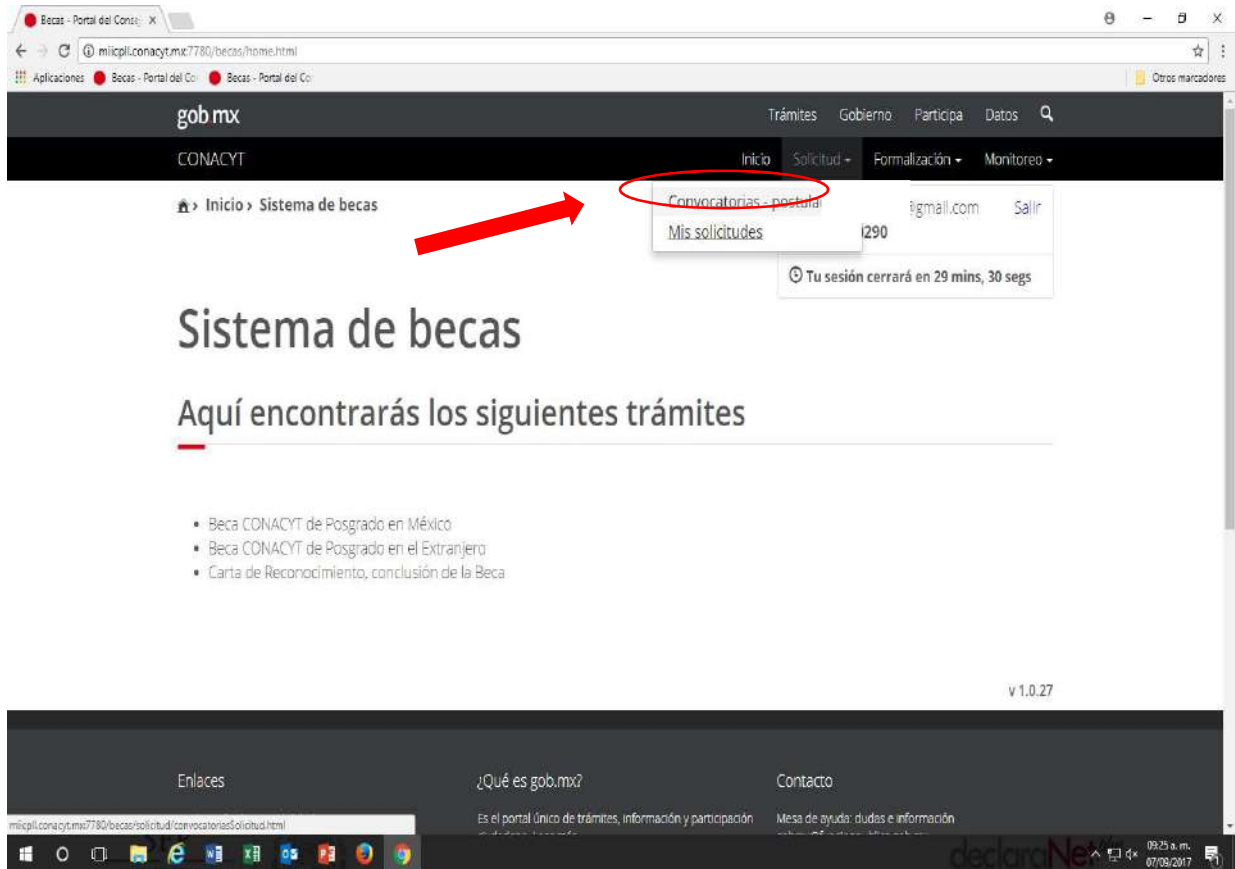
Becas - Portal del Cons ×

miicpll.conacyt.mx:7780/becas/home.html

Aplicaciones Becas - Portal del Co Becas - Portal del Co Otros marcadores

gob mx

Trámites Gobierno Participa Datos

CONACYT

Inicio Solicitud Formalización Monitoreo

Inicio › Sistema de becas

Convocatorias - postular
Mis solicitudes

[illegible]@gmail.com Salir
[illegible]290

Tu sesión cerrará en 29 mins, 30 segs

Sistema de becas

Aquí encontrarás los siguientes trámites

- Beca CONACYT de Posgrado en México
- Beca CONACYT de Posgrado en el Extranjero
- Carta de Reconocimiento, conclusión de la Beca

v 1.0.27

Enlaces

¿Qué es gob.mx?

Es el portal único de trámites, información y participación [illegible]

Contacto

Mesa de ayuda: dudas e información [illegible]

miicpll.conacyt.mx:7780/becas/solicitud/convocatoriasSolicitud.html

declaraNet

09:25 a. m.
07/09/2017